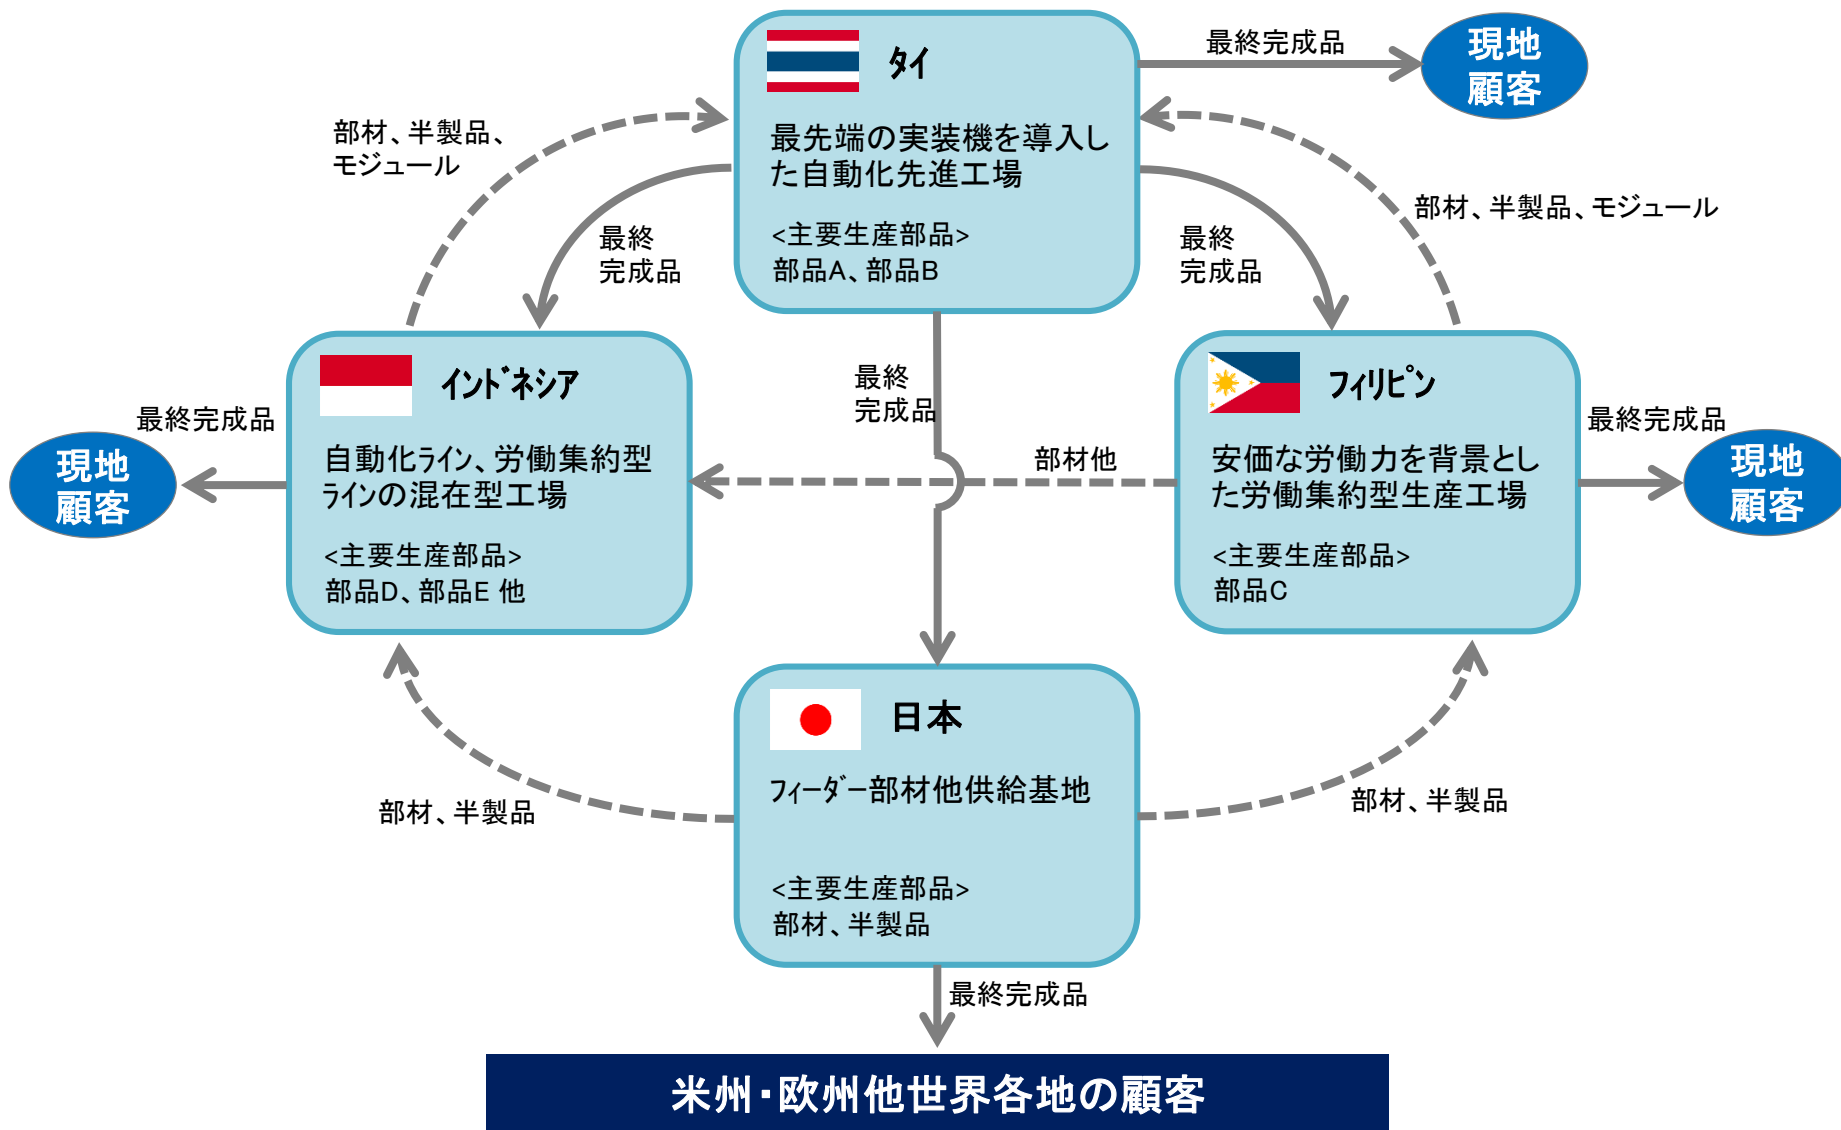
タイ

最先端の実装機を導入した自動化先進工場

<主要生産部品>
部品A、部品B

最終完成品

現地顧客

部材、半製品、モジュール

最終完成品

最終完成品

部材、半製品、モジュール

インドネシア

自動化ライン、労働集約型ラインの混在型工場

<主要生産部品>
部品D、部品E 他

最終完成品

現地顧客

最終完成品

部材他

フィリピン

安価な労働力を背景とした労働集約型生産工場

<主要生産部品>
部品C

最終完成品

現地顧客

日本

フィーダー部材他供給基地

<主要生産部品>
部材、半製品

部材、半製品

部材、半製品

最終完成品

米州・欧州他世界各地の顧客